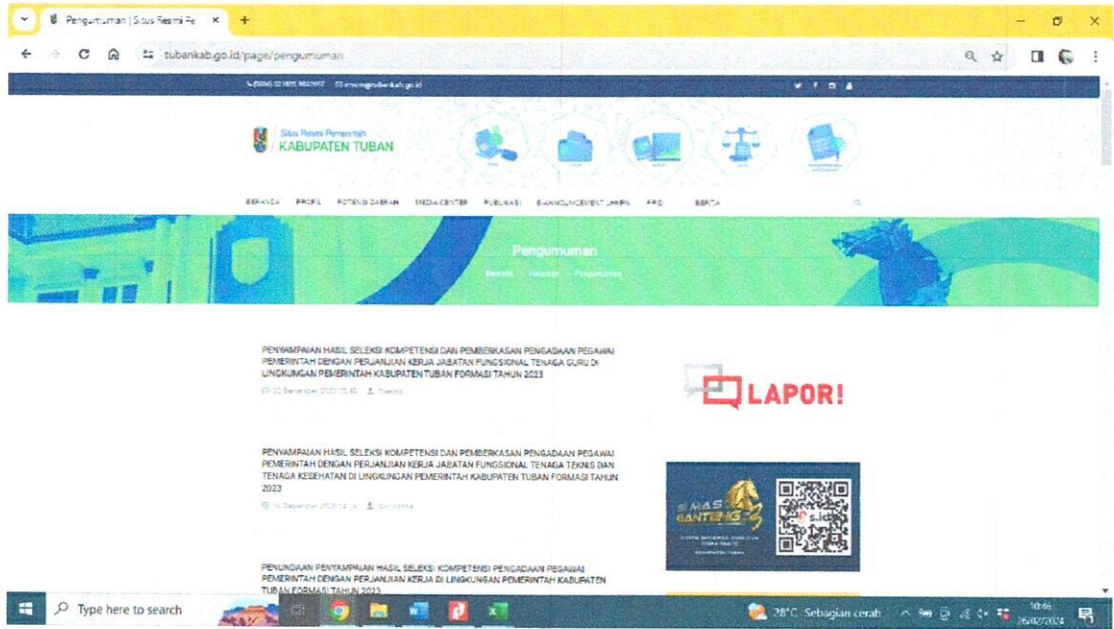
Pengumuman | Situs Resmi Pe ×

tubankab.go.id/page/pengumuman

Situs Resmi Pemerintah
KABUPATEN TUBAN

BERANDA PROFIL POTENSI DAERAH MEDIA CENTER PUBLIKASI E-ANNOUNCEMENT LHKPN PPID BERITA

Pengumuman

Beranda Halaman Pengumuman

PENYAMPAIAN HASIL SELEKSI KOMPETENSI DAN PEMBERKASAN PENGADAAN PEGAWAI PEMERINTAH DENGAN PERJANJIAN KERJA JABATAN FUNGSIONAL TENAGA GURU DI LINGKUNGAN PEMERINTAH KABUPATEN TUBAN FORMASI TAHUN 2023

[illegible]

PENYAMPAIAN HASIL SELEKSI KOMPETENSI DAN PEMBERKASAN PENGADAAN PEGAWAI PEMERINTAH DENGAN PERJANJIAN KERJA JABATAN FUNGSIONAL TENAGA TEKNIS DAN TENAGA KESEHATAN DI LINGKUNGAN PEMERINTAH KABUPATEN TUBAN FORMASI TAHUN 2023

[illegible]

PENUNDAAN PENYAMPAIAN HASIL SELEKSI KOMPETENSI PENGADAAN PEGAWAI PEMERINTAH DENGAN PERJANJIAN KERJA DI LINGKUNGAN PEMERINTAH KABUPATEN TUBAN FORMASI TAHUN 2023

LAPOR!

SIMAS GANTENG

Type here to search

28°C Sebagian cerah

10:46
26/02/2024